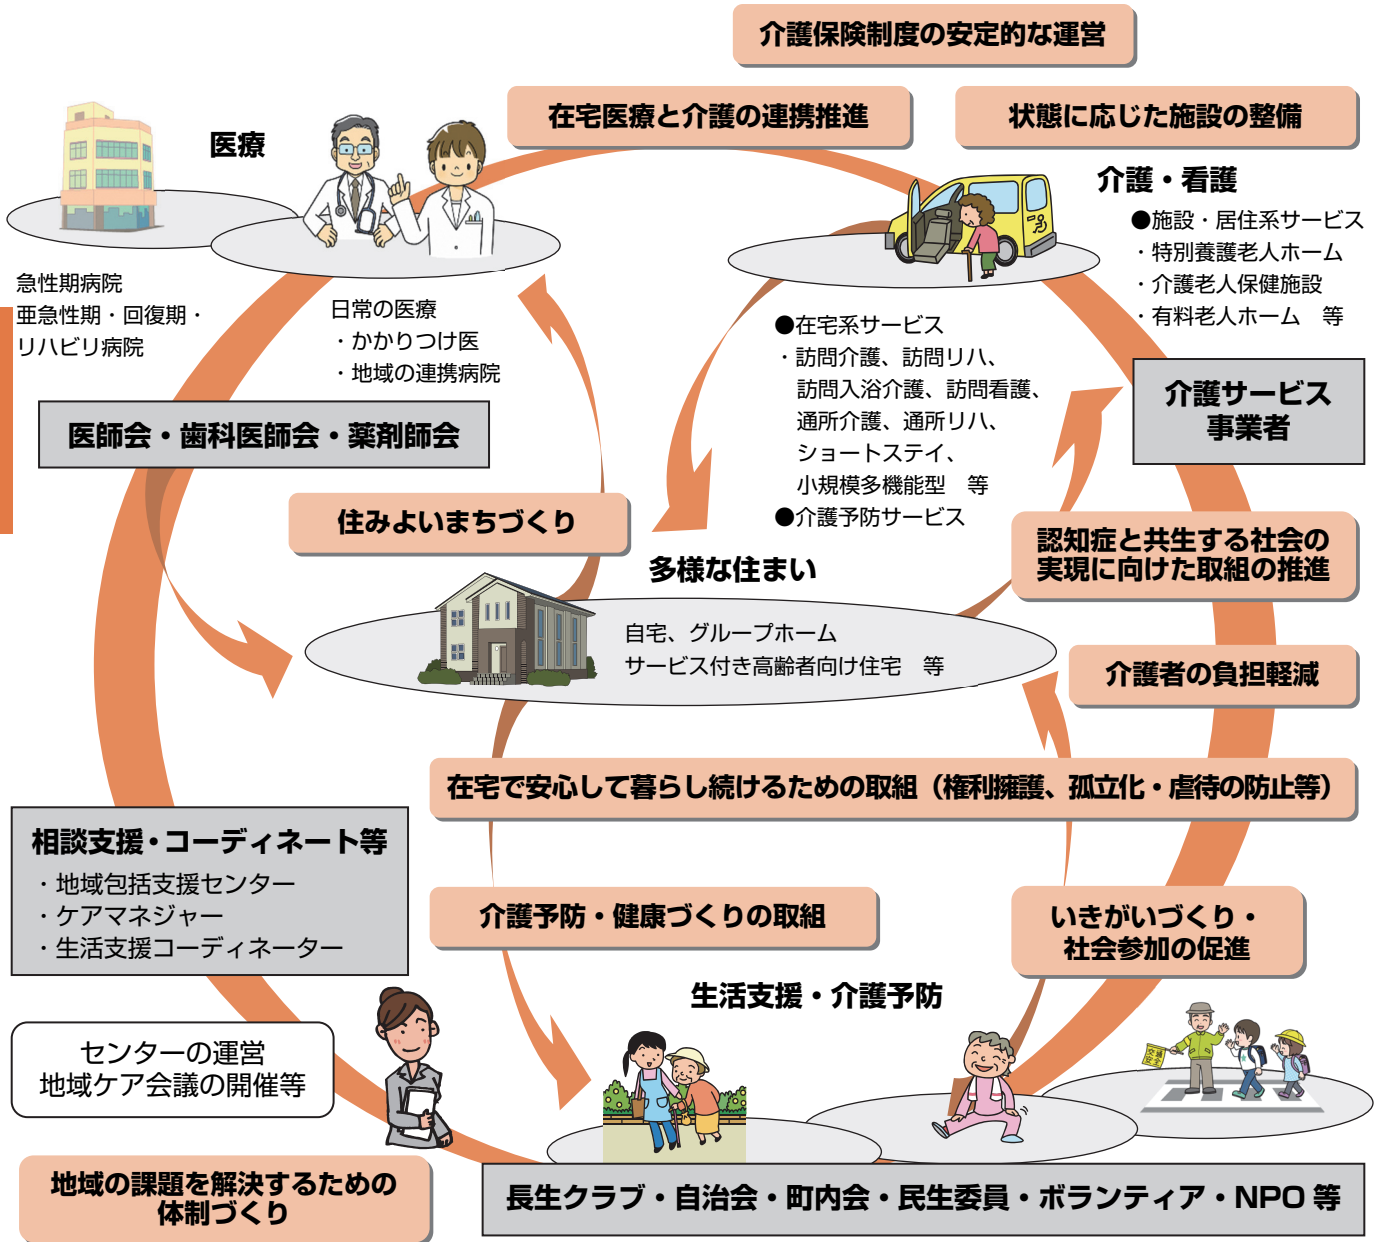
介護保険制度の安定的な運営

在宅医療と介護の連携推進

状態に応じた施設の整備

医療

介護・看護

●施設・居住系サービス
・特別養護老人ホーム
・介護老人保健施設
・有料老人ホーム　等

急性期病院
亜急性期・回復期・リハビリ病院

日常の医療
・かかりつけ医
・地域の連携病院

●在宅系サービス
・訪問介護、訪問リハ、訪問入浴介護、訪問看護、通所介護、通所リハ、ショートステイ、小規模多機能型　等
●介護予防サービス

介護サービス事業者

医師会・歯科医師会・薬剤師会

住みよいまちづくり

認知症と共生する社会の実現に向けた取組の推進

多様な住まい

自宅、グループホーム
サービス付き高齢者向け住宅　等

介護者の負担軽減

在宅で安心して暮らし続けるための取組（権利擁護、孤立化・虐待の防止等）

相談支援・コーディネート等
・地域包括支援センター
・ケアマネジャー
・生活支援コーディネーター

介護予防・健康づくりの取組

いきがいづくり・社会参加の促進

生活支援・介護予防

センターの運営
地域ケア会議の開催等

地域の課題を解決するための体制づくり

長生クラブ・自治会・町内会・民生委員・ボランティア・NPO 等